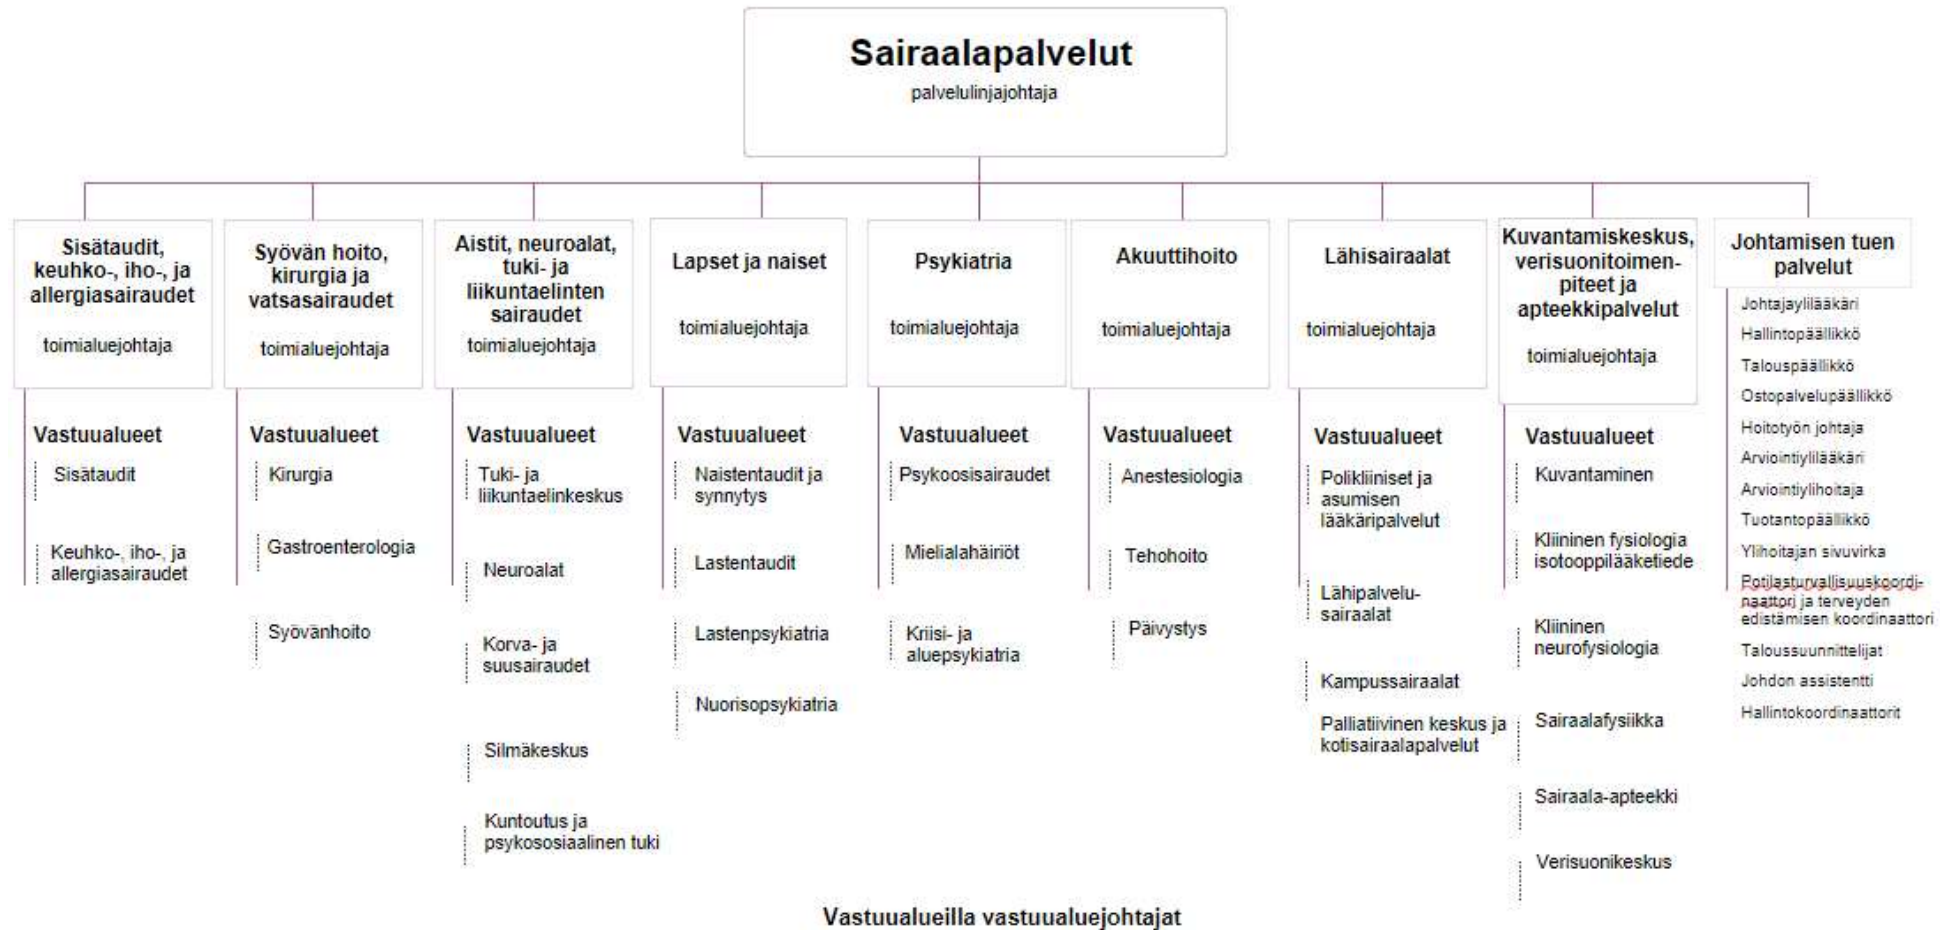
Sairaalapalvelut
palvelulinjajohtaja

Sisätaudit, keuhko-, iho-, ja allergiasairaudet
toimialuejohtaja

Vastuualueet
Sisätaudit
Keuhko-, iho-, ja allergiasairaudet

Syövän hoito, kirurgia ja vatsasairaudet
toimialuejohtaja

Vastuualueet
Kirurgia
Gastroenterologia
Syövänhoito

Aistit, neuroalat, tuki- ja liikuntaelinten sairaudet
toimialuejohtaja

Vastuualueet
Tuki- ja liikuntaelinkeskus
Neuroalat
Korva- ja suusairaudet
Silmäkeskus
Kuntoutus ja psykososiaalinen tuki

Lapset ja naiset
toimialuejohtaja

Vastuualueet
Naistentaudit ja synnytys
Lastentaudit
Lastenpsykiatria
Nuorisopsykiatria

Psykiatria
toimialuejohtaja

Vastuualueet
Psykoosisairaudet
Mielialahäiriöt
Kriisi- ja aluepsykiatria

Akuuttihoito
toimialuejohtaja

Vastuualueet
Anestesiologia
Tehohoito
Päivystys

Lähisairaalat
toimialuejohtaja

Vastuualueet
Polikliiniset ja asumisen lääkäripalvelut
Lähipalvelusairaalat
Kampussairaalat
Palliatiivinen keskus ja kotisairaalapalvelut

Kuvantamiskeskus, verisuonitoimenpiteet ja apteekkipalvelut
toimialuejohtaja

Vastuualueet
Kuvantaminen
Kliininen fysiologia isotooppilääketiede
Kliininen neurofysiologia
Sairaalafysiikka
Sairaala-apteekki
Verisuonikeskus

Johtamisen tuen palvelut
Johtajaylilääkäri
Hallintopäällikkö
Talouspäällikkö
Ostopalvelupäällikkö
Hoitotyön johtaja
Arviointiylilääkäri
Arviointiylihoitaja
Tuotantopäällikkö
Ylihoitajan sivuvirka
Potilasturvallisuuskoordinaattori ja terveyden edistämisen koordinaattori
Taloussuunnittelijat
Johdon assistentti
Hallintokoordinaattorit

Vastuualueilla vastuualuejohtajat